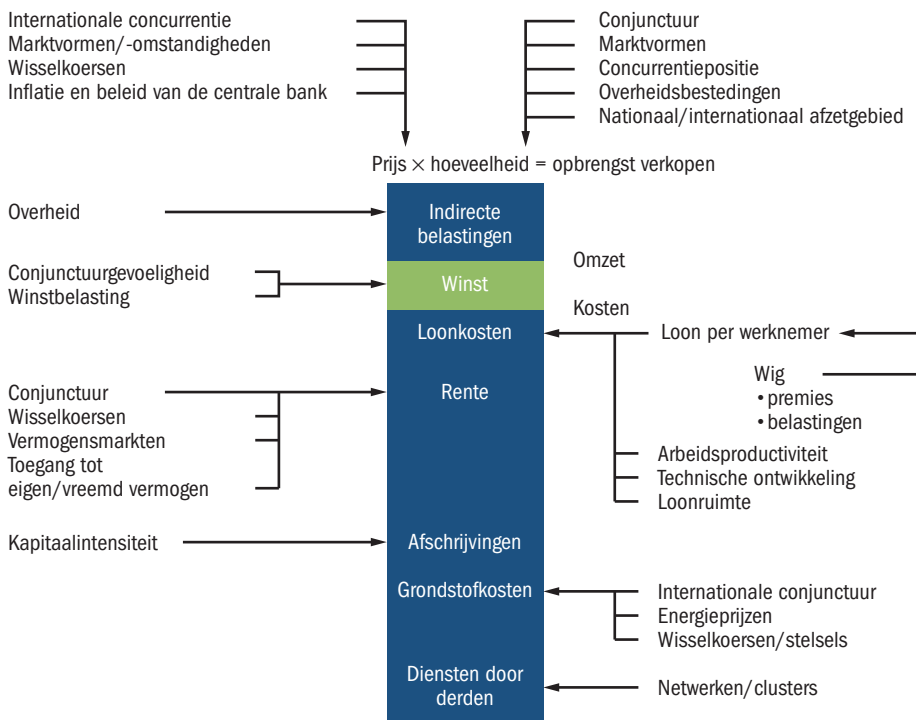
Internationale concurrentie
Marktvormen/-omstandigheden
Wisselkoersen
Inflatie en beleid van de centrale bank

Conjunctuur
Marktvormen
Concurrentiepositie
Overheidsbestedingen
Nationaal/internationaal afzetgebied

Prijs $\times$ hoeveelheid = opbrengst verkopen

Overheid

Indirecte belastingen

Conjunctuurgevoeligheid
Winstbelasting

Winst

Omzet

Kosten

Loonkosten

Loon per werknemer

Wig
• premies
• belastingen

Conjunctuur
Wisselkoersen
Vermogensmarkten
Toegang tot eigen/vreemd vermogen

Rente

Arbeidsproductiviteit
Technische ontwikkeling
Loonruimte

Kapitaalintensiteit

Afschrijvingen

Grondstofkosten

Internationale conjunctuur
Energieprijzen
Wisselkoersen/stelsels

Diensten door derden

Netwerken/clusters